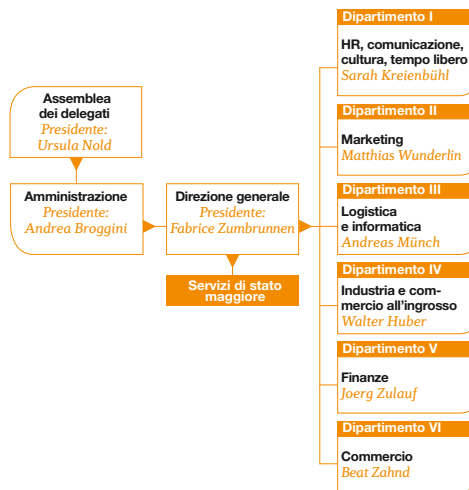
Assemblea dei delegati
Presidente:
Ursula Nold

Amministrazione
Presidente:
Andrea Broggini

Direzione generale
Presidente:
Fabrice Zumbrunnen

Servizi di stato maggiore

Dipartimento I
HR, comunicazione, cultura, tempo libero
Sarah Kreienbühl

Dipartimento II
Marketing
Matthias Wunderlin

Dipartimento III
Logistica e informatica
Andreas Münch

Dipartimento IV
Industria e commercio all'ingrosso
Walter Huber

Dipartimento V
Finanze
Joerg Zulauf

Dipartimento VI
Commercio
Beat Zahnd